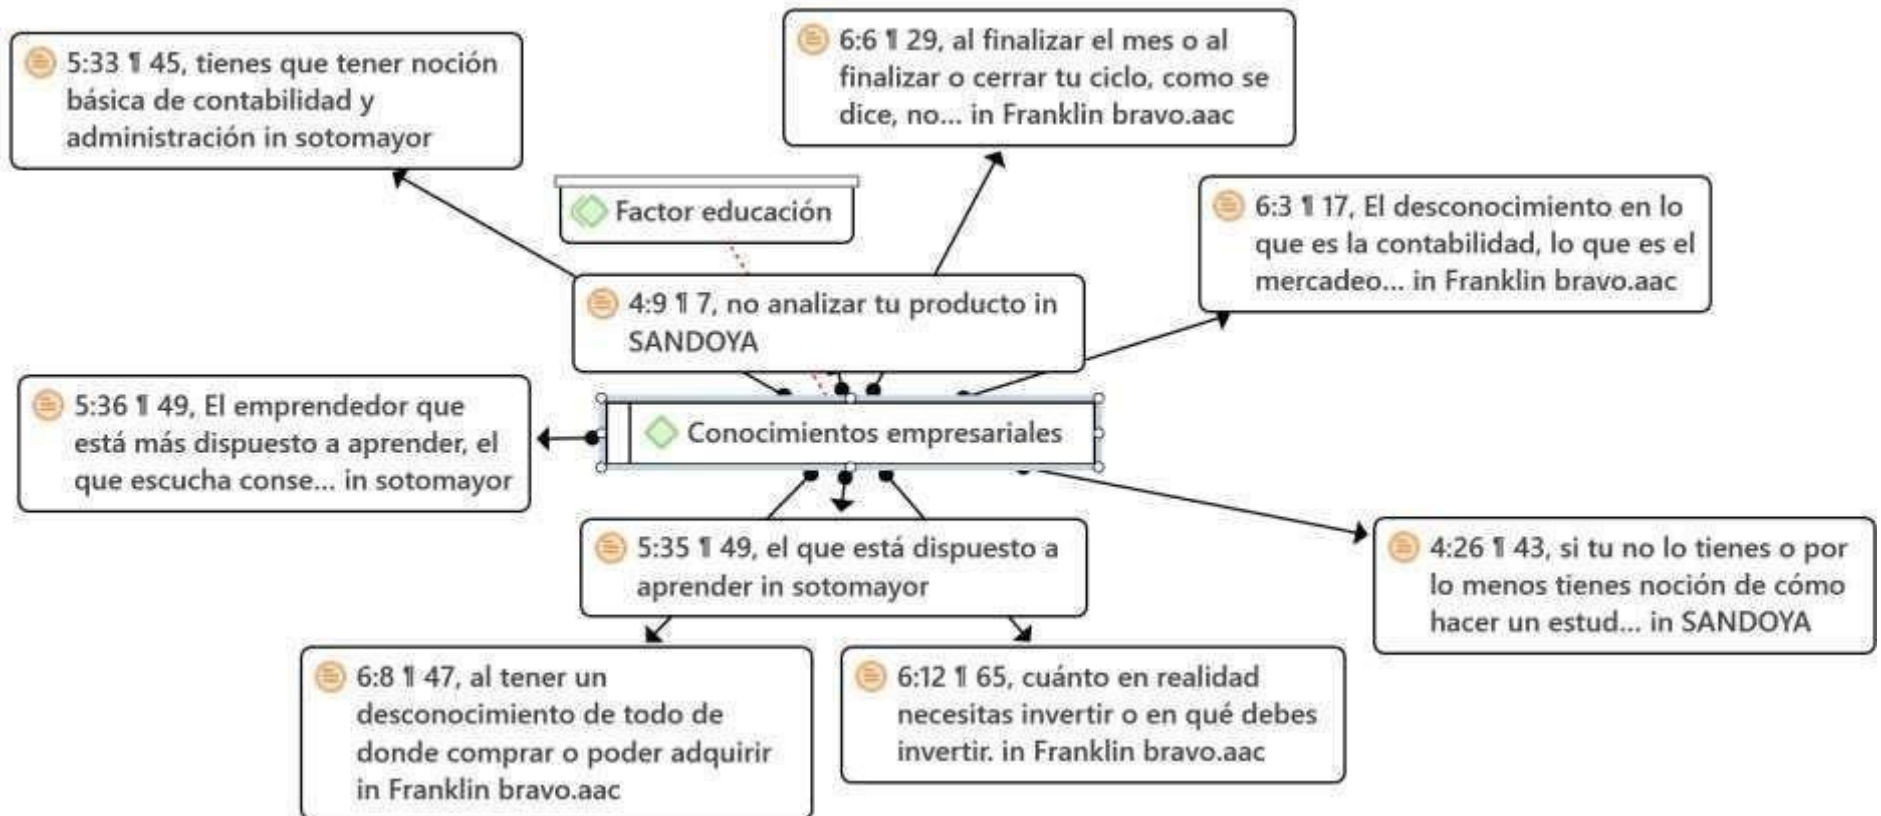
5:33 ¶ 45, tienes que tener noción básica de contabilidad y administración in sotomayor

6:6 ¶ 29, al finalizar el mes o al finalizar o cerrar tu ciclo, como se dice, no... in Franklin bravo.aac

Factor educación

6:3 ¶ 17, El desconocimiento en lo que es la contabilidad, lo que es el mercadeo... in Franklin bravo.aac

4:9 ¶ 7, no analizar tu producto in SANDOYA

5:36 ¶ 49, El emprendedor que está más dispuesto a aprender, el que escucha conse... in sotomayor

Conocimientos empresariales

5:35 ¶ 49, el que está dispuesto a aprender in sotomayor

4:26 ¶ 43, si tu no lo tienes o por lo menos tienes noción de cómo hacer un estud... in SANDOYA

6:8 ¶ 47, al tener un desconocimiento de todo de donde comprar o poder adquirir in Franklin bravo.aac

6:12 ¶ 65, cuánto en realidad necesitas invertir o en qué debes invertir. in Franklin bravo.aac